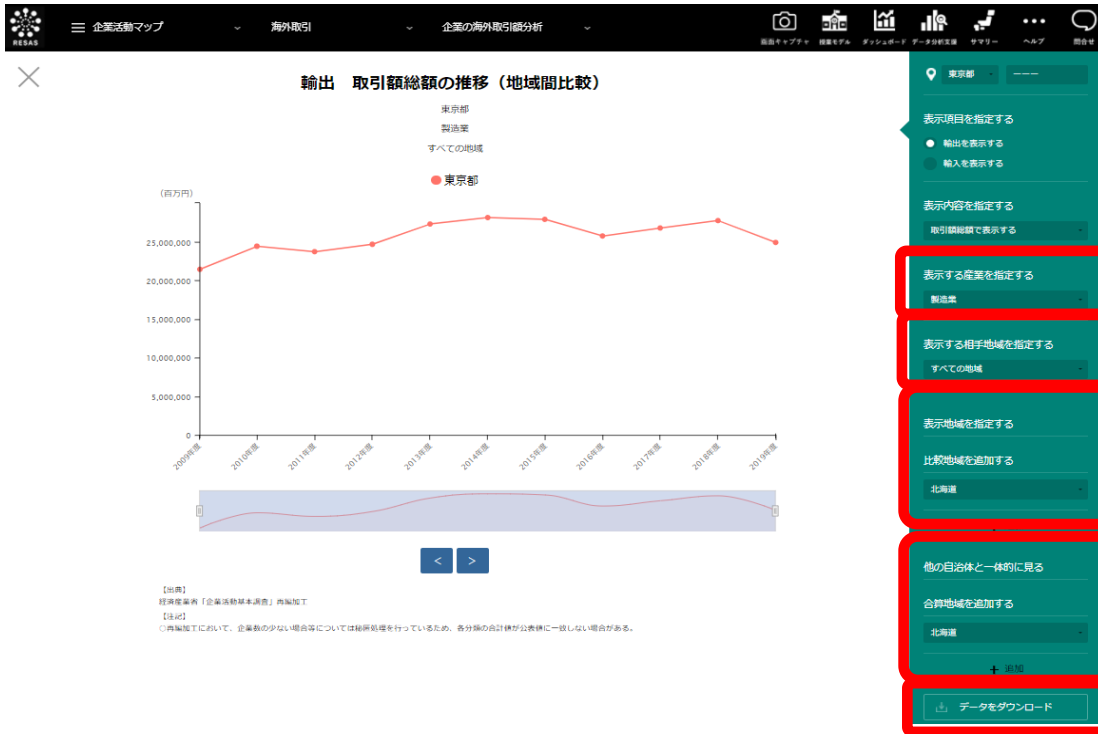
RESAS

企業活動マップ　海外取引　企業の海外取引額分析

画面キャプチャ　授業モデル　ダッシュボード　データ分析支援　サマリー　ヘルプ　問合せ

輸出　取引額総額の推移（地域間比較）

東京都

製造業

すべての地域

東京都

（百万円）

25,000,000
20,000,000
15,000,000
10,000,000
5,000,000
0

2009年度　2010年度　2011年度　2012年度　2013年度　2014年度　2015年度　2016年度　2017年度　2018年度　2019年度

<　>

【出典】
経済産業省「企業活動基本調査」再編加工
【注記】
○再編加工において、企業数の少ない場合等については秘匿処理を行っているため、各分類の合計値が公表値と一致しない場合がある。

東京都　－－－

表示項目を指定する
輸出を表示する
輸入を表示する

表示内容を指定する
取引額総額で表示する

表示する産業を指定する
製造業

表示する相手地域を指定する
すべての地域

表示地域を指定する
比較地域を追加する
北海道

他の自治体と一体的に見る
合算地域を追加する
北海道
＋ 追加

データをダウンロード